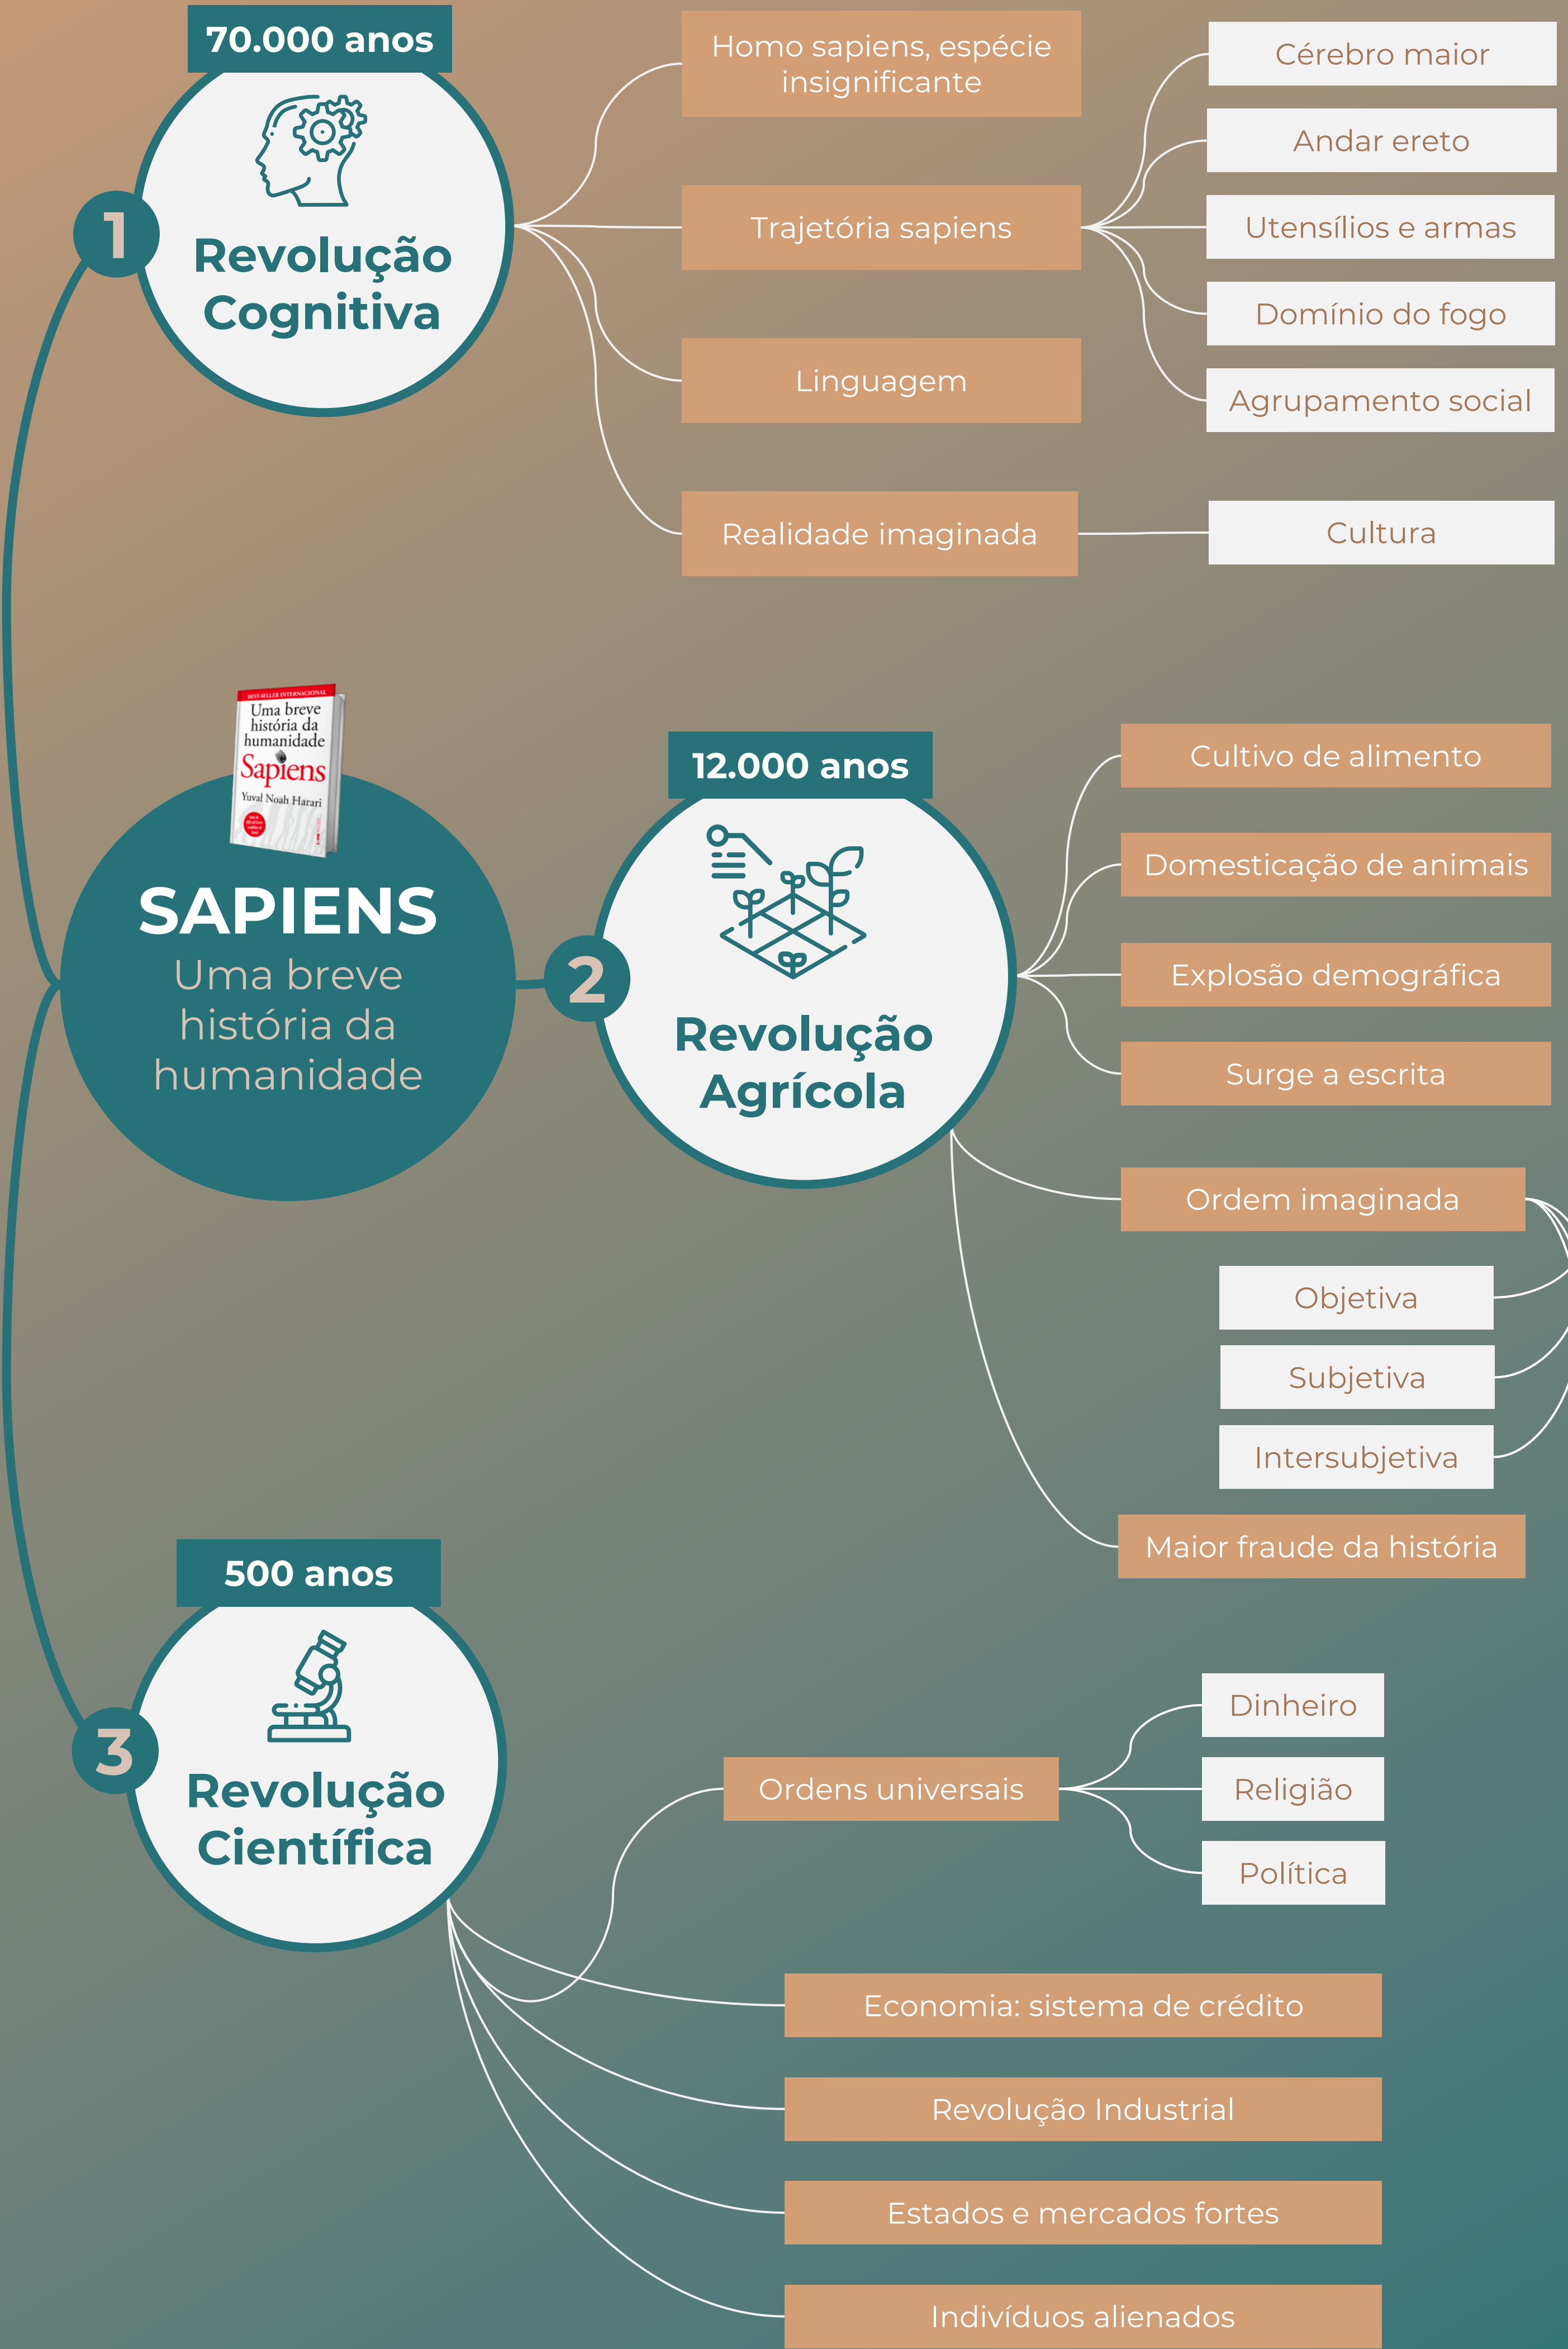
70.000 anos

1

Revolução Cognitiva

Homo sapiens, espécie insignificante

Trajetória sapiens

Cérebro maior

Andar ereto

Utensílios e armas

Domínio do fogo

Agrupamento social

Linguagem

Realidade imaginada

Cultura

BEST-SELLER INTERNACIONAL
Uma breve história da humanidade
Sapiens
Yuval Noah Harari

SAPIENS
Uma breve história da humanidade

12.000 anos

2

Revolução Agrícola

Cultivo de alimento

Domesticação de animais

Explosão demográfica

Surge a escrita

Ordem imaginada

Objetiva

Subjetiva

Intersubjetiva

Maior fraude da história

500 anos

3

Revolução Científica

Ordens universais

Dinheiro

Religião

Política

Economia: sistema de crédito

Revolução Industrial

Estados e mercados fortes

Indivíduos alienados